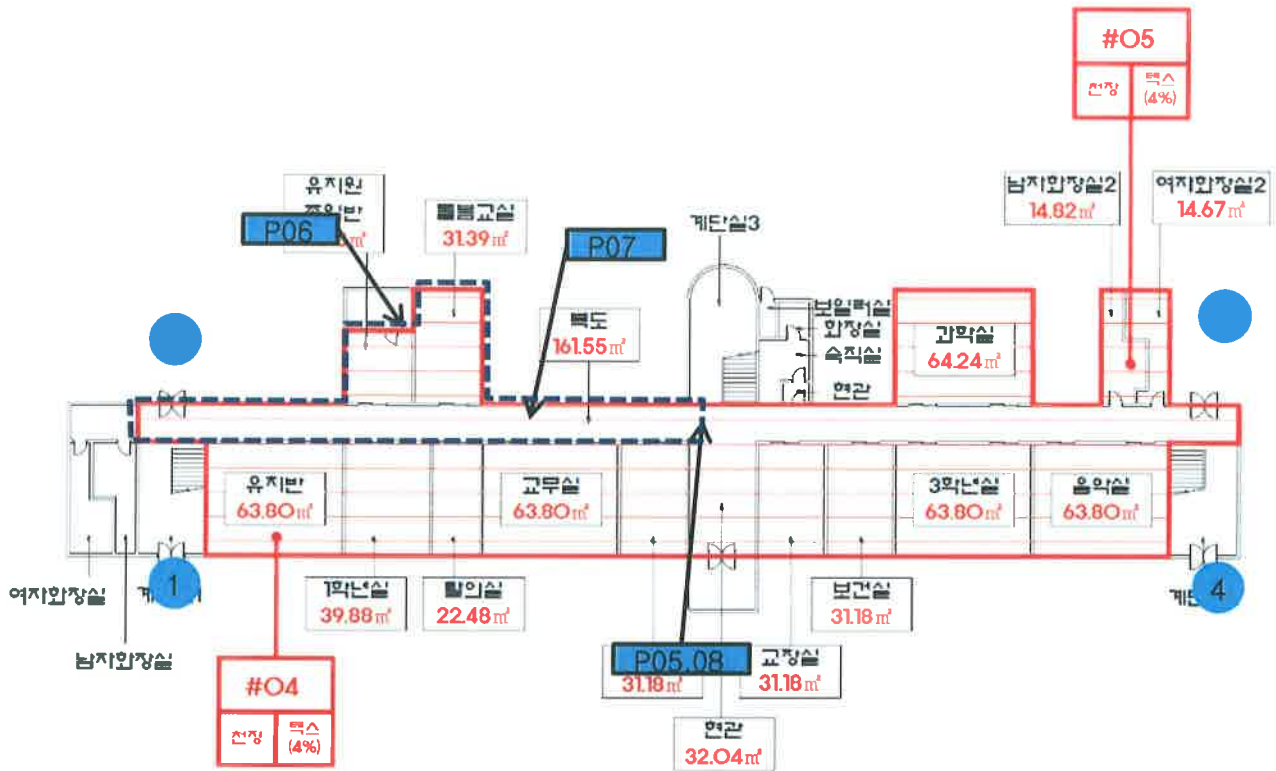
#O5
천장
텍스 (4%)

남자화장실2
14.82㎡

여자화장실2
14.67㎡

유치원
준비반
P06
㎡

돌봄교실
31.39㎡

P07

계단실3

복도
161.55㎡

보일러실
화장실
숙직실
현관

과학실
64.24㎡

유치반
63.80㎡

교무실
63.80㎡

3학년실
63.80㎡

음악실
63.80㎡

1
계단
4
계단

여자화장실

남자화장실

1학년실
39.88㎡

탈의실
22.48㎡

보건실
31.18㎡

P05,08
31.18㎡

교장실
31.18㎡

현관
32.04㎡

#O4
천장
텍스 (4%)